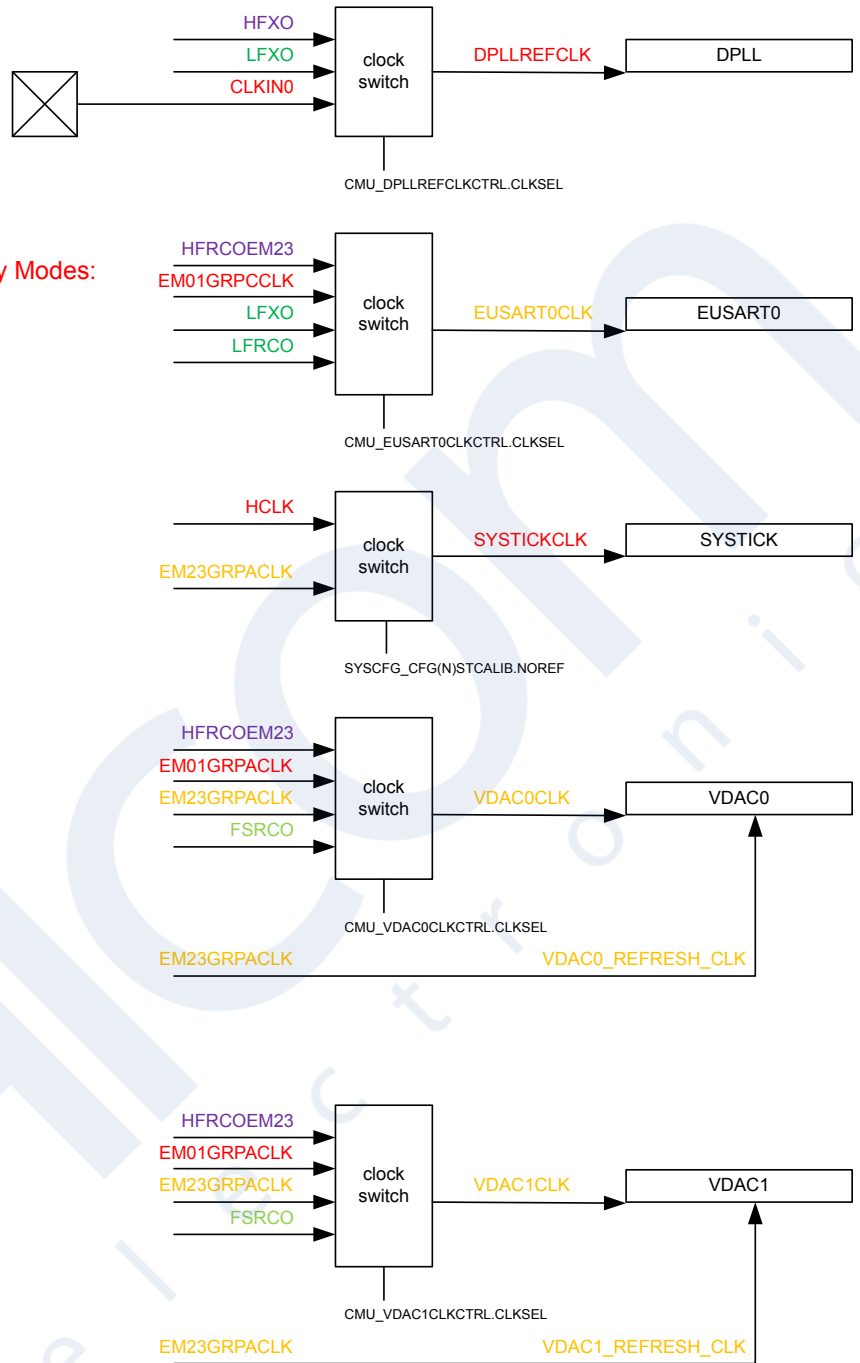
HFXO
LFXO
CLKIN0
clock switch
DPLLREFCLK
DPLL
CMU_DPLLREFCLKCTRL.CLKSEL

y Modes:

HFRCOEM23
EM01GRPCCLK
LFXO
LFRCO
clock switch
EUSART0CLK
EUSART0
CMU_EUSART0CLKCTRL.CLKSEL

HCLK
EM23GRPACLK
clock switch
SYSTICKCLK
SYSTICK
SYSCFG_CFG(N)STCALIB.NOREF

HFRCOEM23
EM01GRPACLK
EM23GRPACLK
FSRCO
clock switch
VDAC0CLK
VDAC0
CMU_VDAC0CLKCTRL.CLKSEL
EM23GRPACLK
VDAC0_REFRESH_CLK

HFRCOEM23
EM01GRPACLK
EM23GRPACLK
FSRCO
clock switch
VDAC1CLK
VDAC1
CMU_VDAC1CLKCTRL.CLKSEL
EM23GRPACLK
VDAC1_REFRESH_CLK